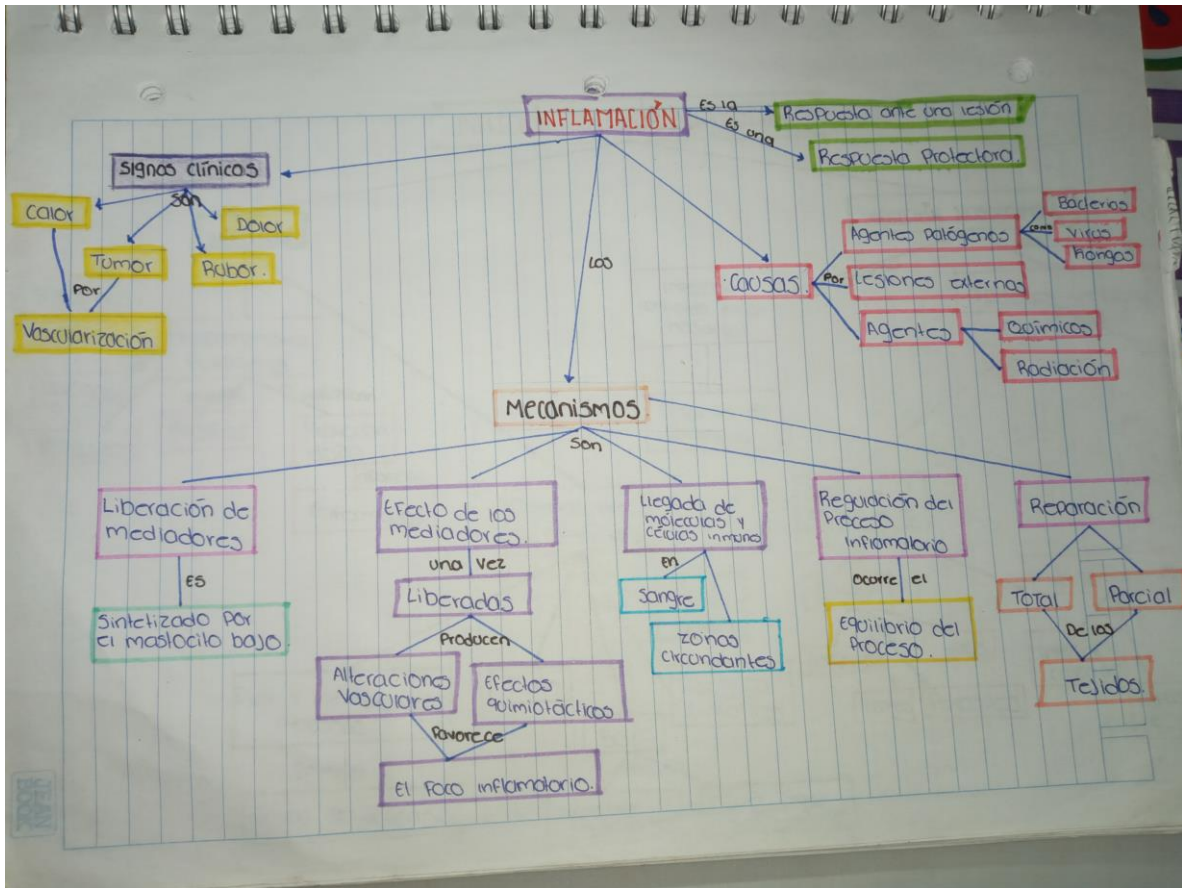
INFLAMACIÓN
Es la
Respuesta ante una lesión
Es una
Respuesta Protectora.

Signos clínicos
Son
Calor
Dolor
Tumor
Rubor.
Por
Vascularización

Los

Causas.
Por
Agentes patógenos
como
Bacterias
Virus
Hongos
Lesiones externas
Agentes
Químicos
Radiación

Mecanismos
Son

Liberación de mediadores
Es
Sintetizado por el mastocito bajo.

Efecto de los mediadores.
una vez
Liberadas
Producen
Alteraciones Vasculares
Efectos quimiotácticos
favorece
El Foco inflamatorio.

Llegada de moléculas y células inmuno
en
Sangre
zonas circundantes

Regulación del Proceso inflamatorio
ocurre el
Equilibrio del Proceso.

Reparación
Total
Parcial
De los
Tejidos.